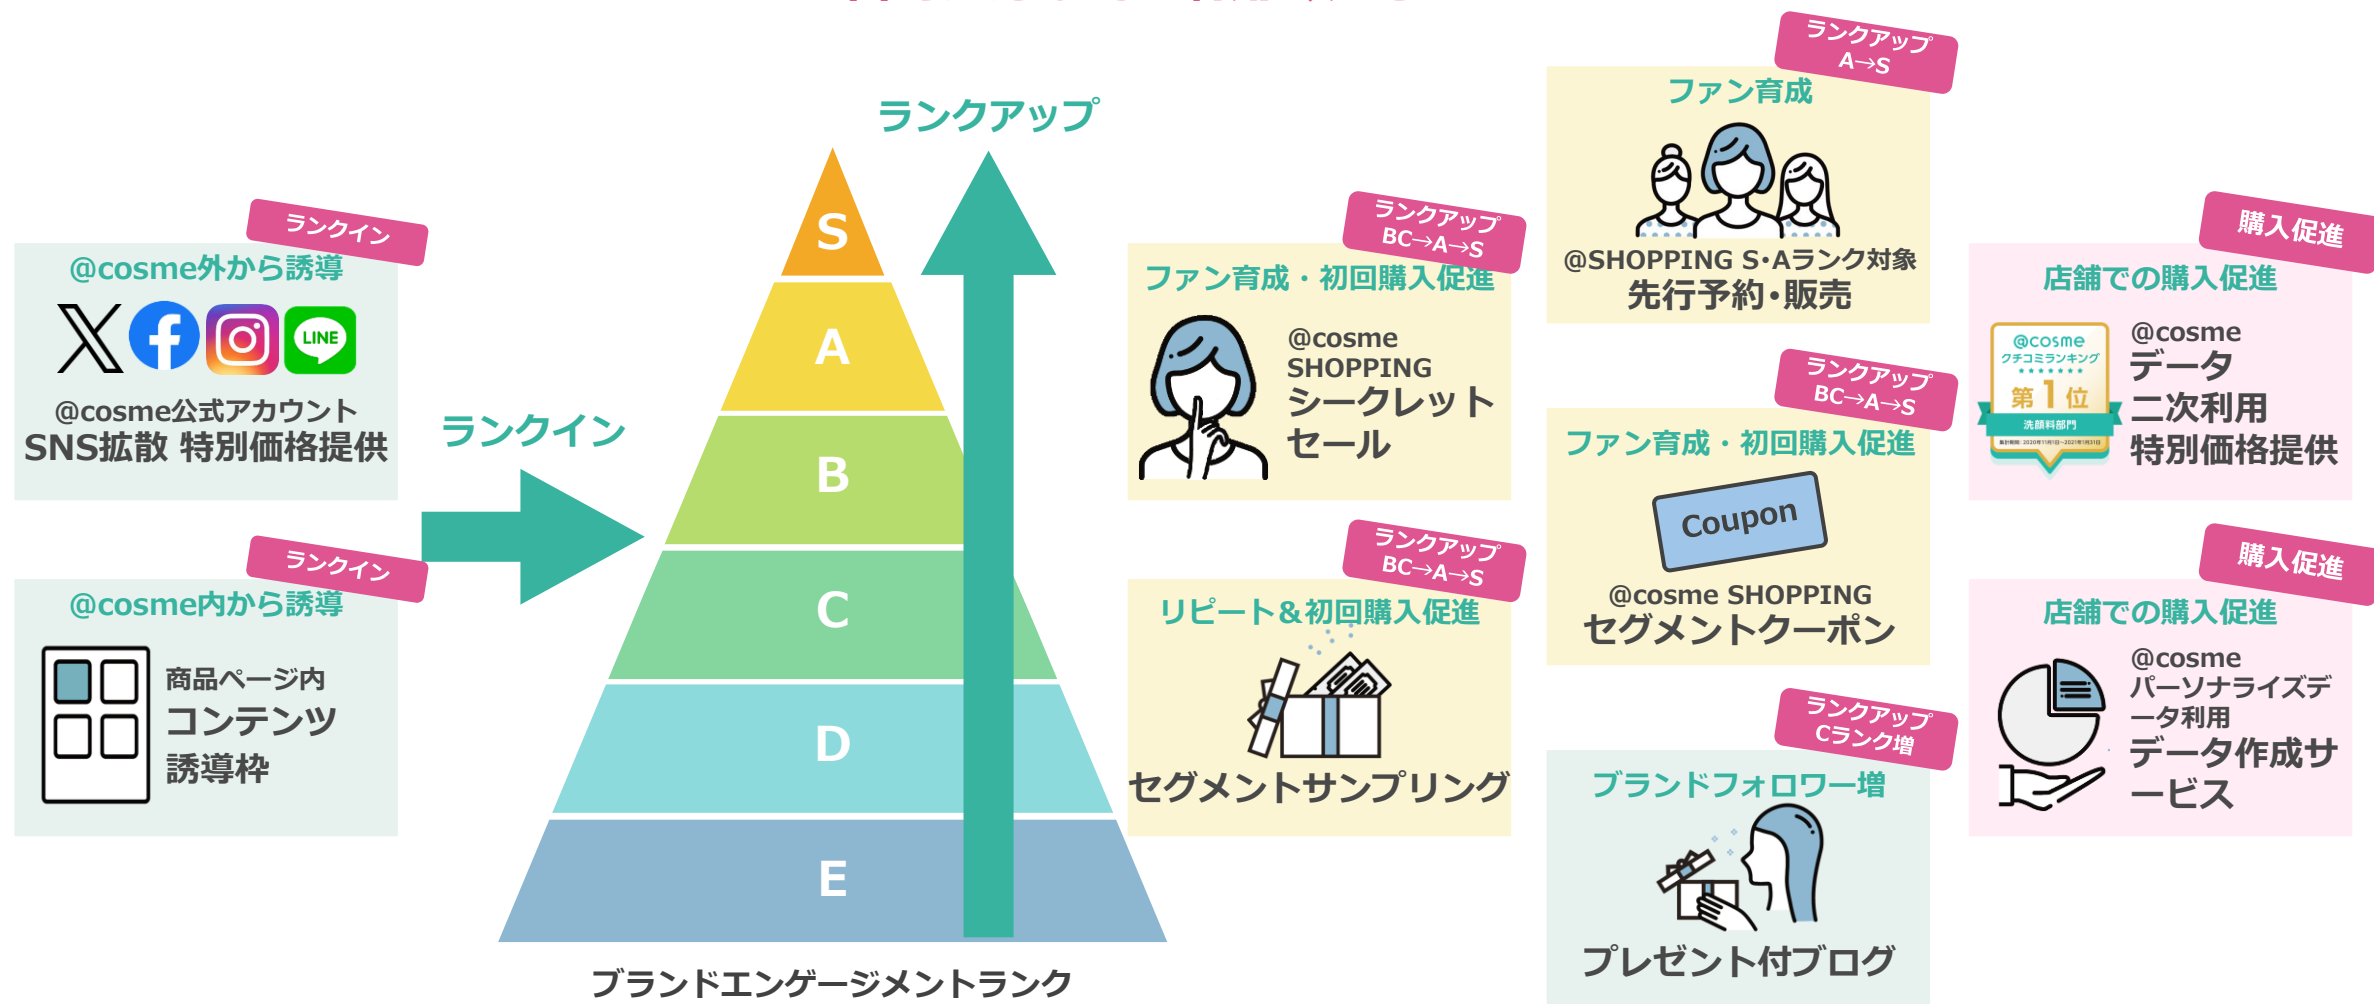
ランクイン
@cosme外から誘導
LINE
@cosme公式アカウント
SNS拡散 特別価格提供

ランクイン
@cosme内から誘導
商品ページ内
コンテンツ
誘導枠

ランクイン

ランクアップ

S
A
B
C
D
E

ブランドエンゲージメントランク

ランクアップ
BC→A→S
ファン育成・初回購入促進
@cosme
SHOPPING
シークレット
セール

ランクアップ
BC→A→S
リピート＆初回購入促進
セグメントサンプリング

ランクアップ
A→S
ファン育成
@SHOPPING S･Aランク対象
先行予約･販売

ランクアップ
BC→A→S
ファン育成・初回購入促進
Coupon
@cosme SHOPPING
セグメントクーポン

ランクアップ
Cランク増
ブランドフォロワー増
プレゼント付ブログ

購入促進
店舗での購入促進
@cosme
クチコミランキング
第1位
洗顔料部門
@cosme
データ
二次利用
特別価格提供

購入促進
店舗での購入促進
@cosme
パーソナライズデータ利用
データ作成サービス